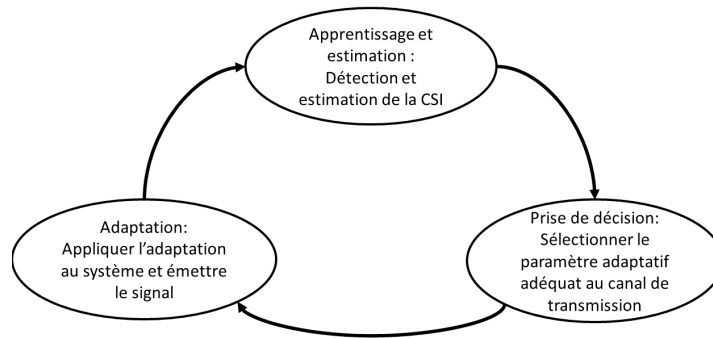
Apprentissage et estimation : Détection et estimation de la CSI

Prise de décision: Sélectionner le paramètre adaptatif adéquat au canal de transmission

Adaptation: Appliquer l'adaptation au système et émettre le signal